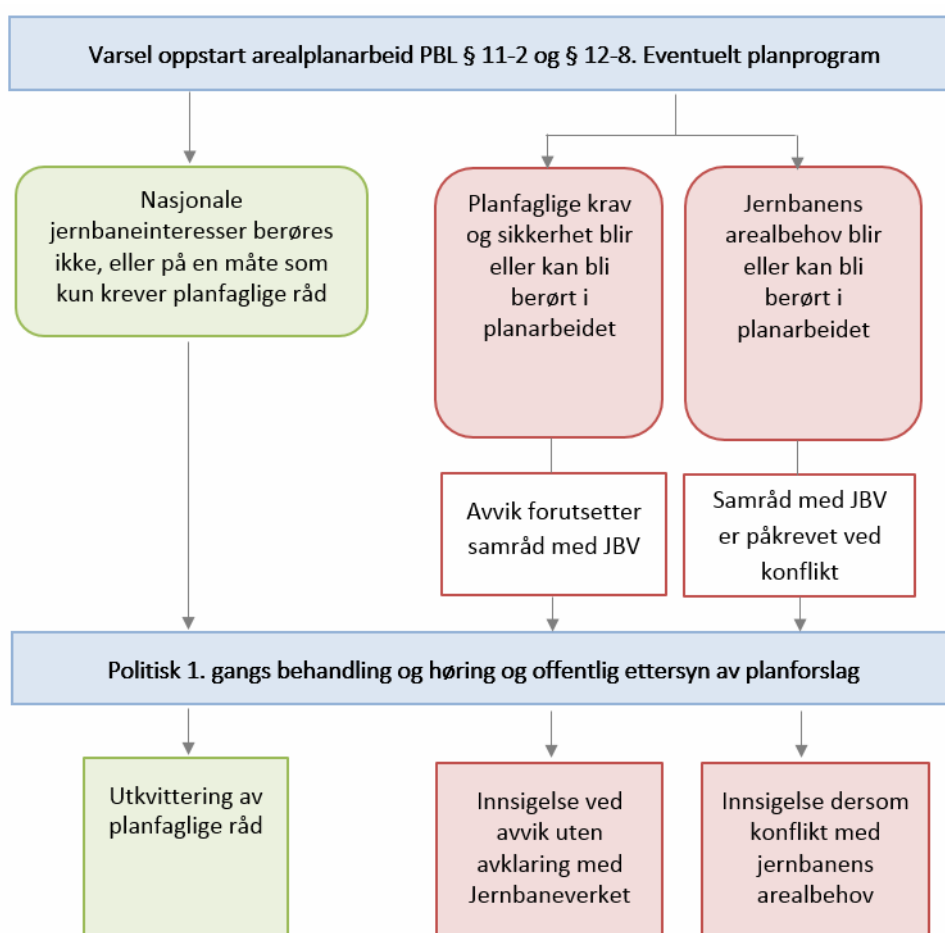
Varsel oppstart arealplanarbeid PBL § 11-2 og § 12-8. Eventuelt planprogram

Nasjonale jernbaneinteresser berøres ikke, eller på en måte som kun krever planfaglige råd

Planfaglige krav og sikkerhet blir eller kan bli berørt i planarbeidet

Jernbanens arealbehov blir eller kan bli berørt i planarbeidet

Avvik forutsetter samråd med JBV

Samråd med JBV er påkrevet ved konflikt

Politisk 1. gangs behandling og høring og offentlig ettersyn av planforslag

Utkvittering av planfaglige råd

Innsigelse ved avvik uten avklaring med Jernbaneverket

Innsigelse dersom konflikt med jernbanens arealbehov